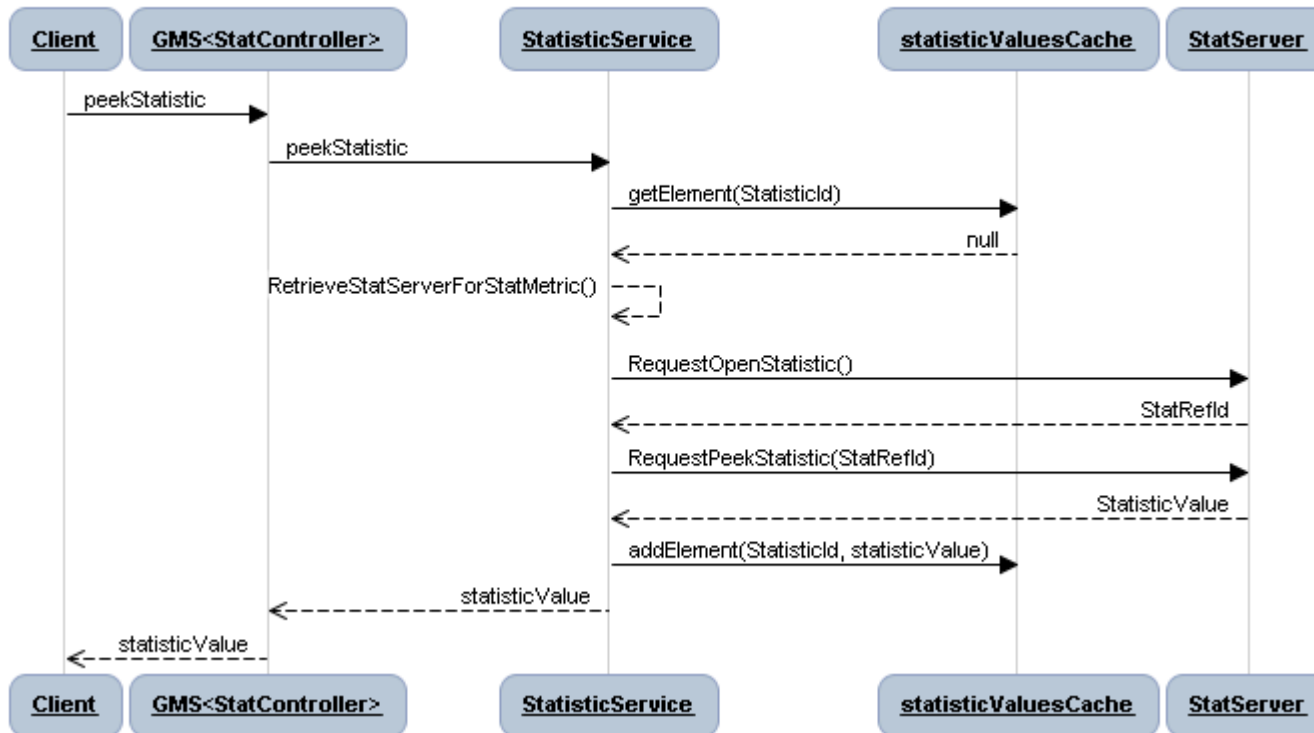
Client
GMS<StatController>
StatisticService
statisticValuesCache
StatServer

peekStatistic
peekStatistic
getElement(StatisticId)
null
RetrieveStatServerForStatMetric()
RequestOpenStatistic()
StatRefId
RequestPeekStatistic(StatRefId)
StatisticValue
addElement(StatisticId, statisticValue)
statisticValue
statisticValue

Client
GMS<StatController>
StatisticService
statisticValuesCache
StatServer